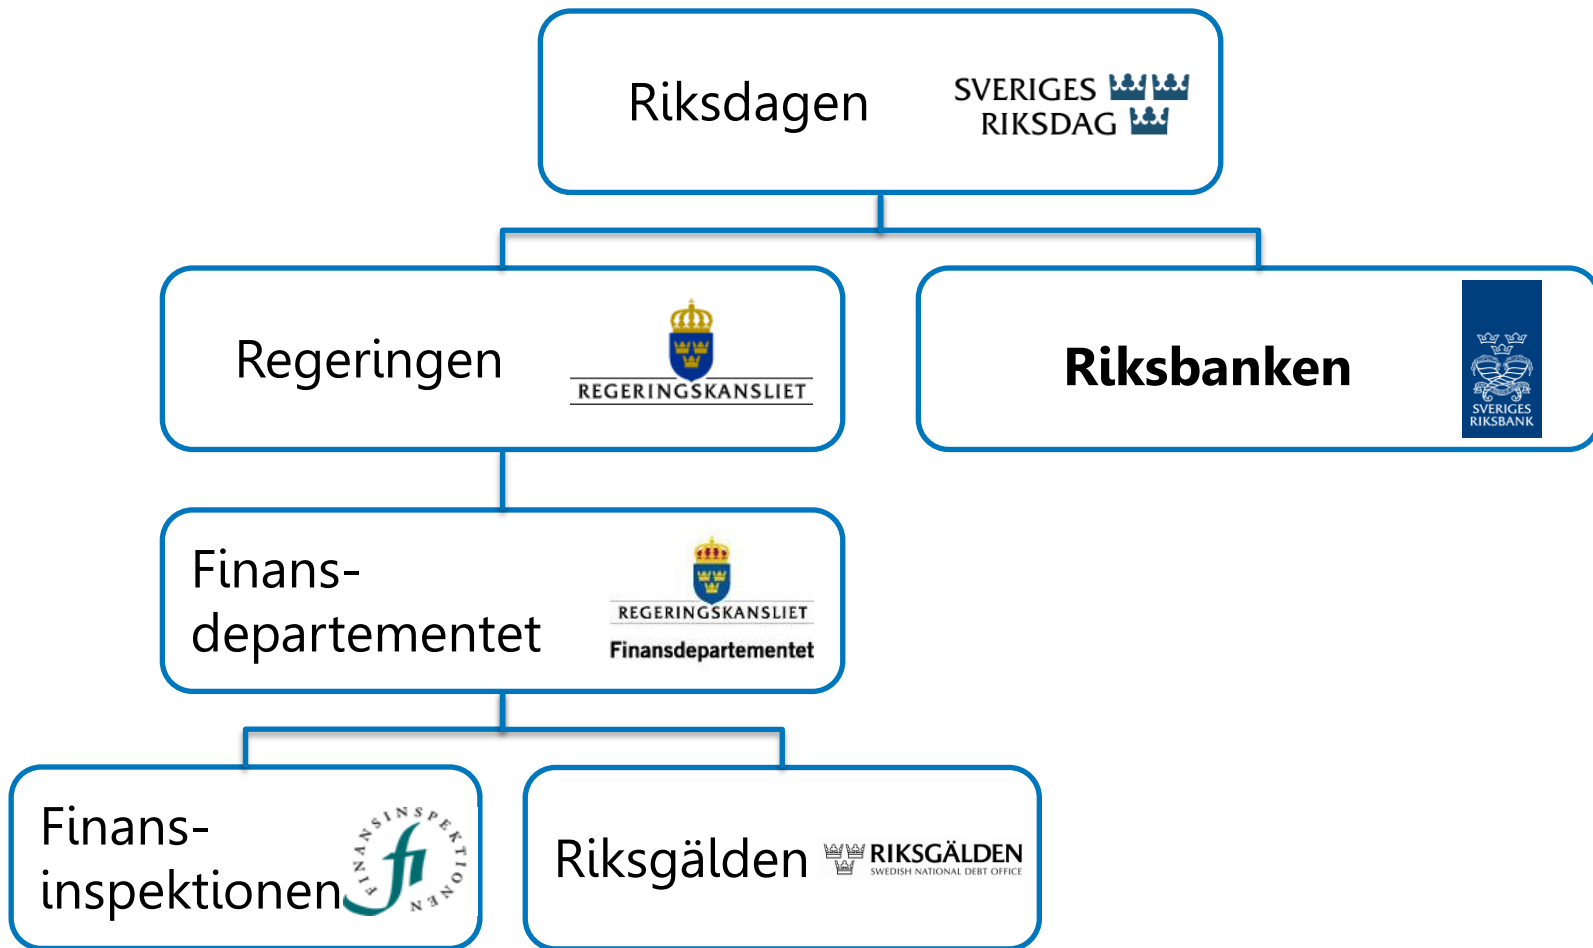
Riksdagen
SVERIGES RIKSDAG

Regeringen
REGERINGSKANSLIET

Riksbanken
SVERIGES RIKSBANK

Finansdepartementet
REGERINGSKANSLIET
Finansdepartementet

Finansinspektionen
FINANSINSPEKTIONEN
fi

Riksgälden
RIKSGÄLDEN
SWEDISH NATIONAL DEBT OFFICE